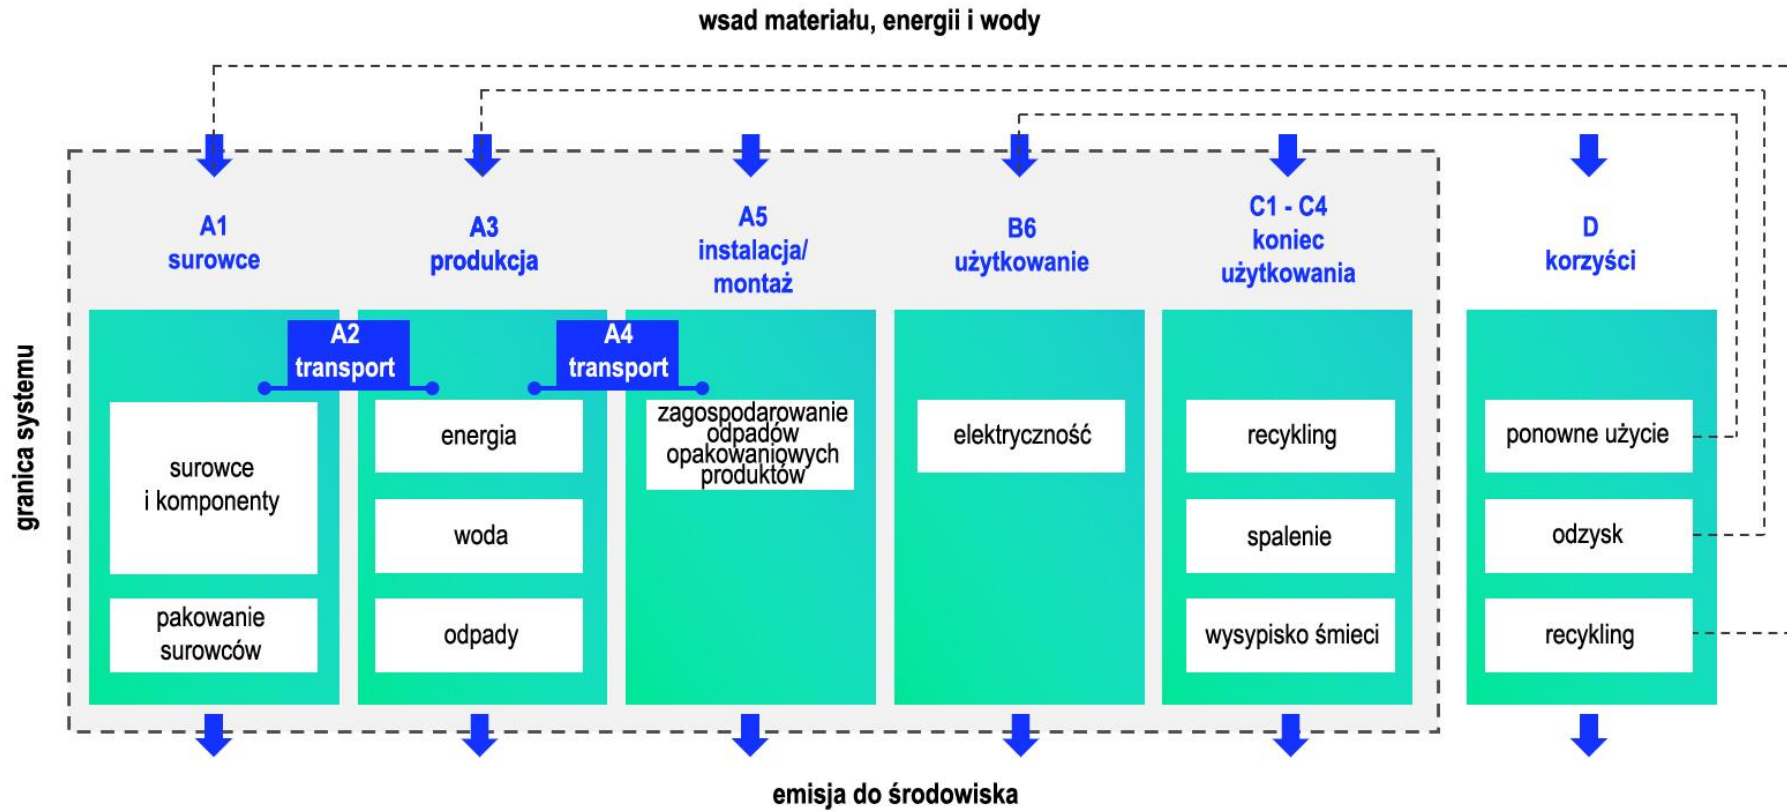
wsad materiału, energii i wody

granica systemu

A1
surowce

A3
produkcja

A5
instalacja/
montaż

B6
użytkowanie

C1 - C4
koniec
użytkowania

D
korzyści

A2
transport

A4
transport

surowce
i komponenty

pakowanie
surowców

energia

woda

odpady

zagospodarowanie odpadów opakowaniowych produktów

elektryczność

recykling

spalenie

wysypisko śmieci

ponowne użycie

odzysk

recykling

emisja do środowiska